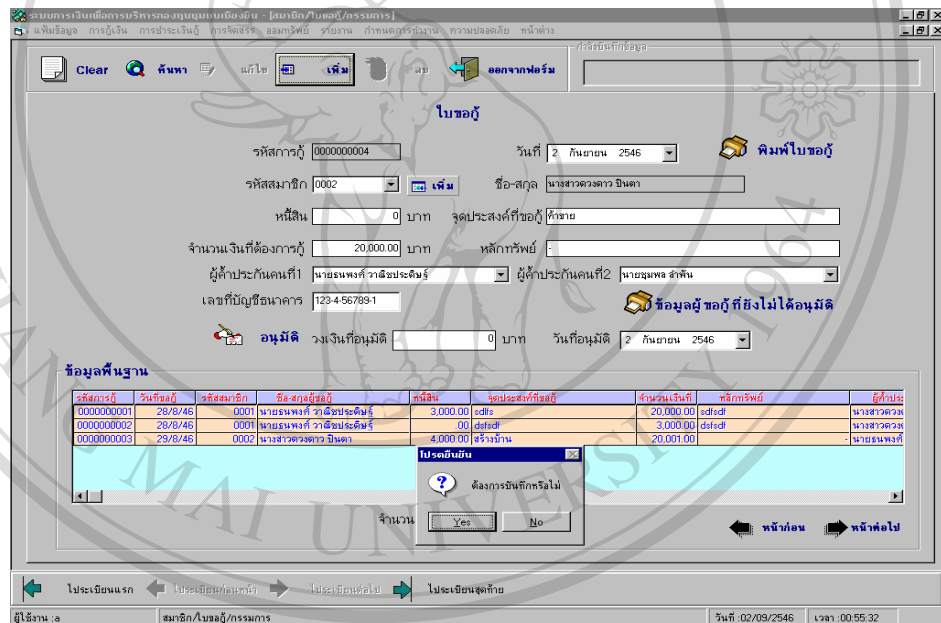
ระบบการเงินเพื่อการบริหารกองทุนชุมชนเชียงใหม่ - [สมาชิก/ใบขอกู้/กรรมการ]

แฟ้มข้อมูล การกู้เงิน การชำระเงินกู้ การจัดสรร ออมทรัพย์ รายงาน กำหนดการทำงาน ความปลอดภัย หน้าต่าง

Clear ค้นหา แก้ไข เพิ่ม ลบ ออกจากฟอร์ม

กำลังบันทึกข้อมูล

ใบขอกู้

รหัสการกู้ 0000000004

วันที่ 2 กันยายน 2546

พิมพ์ใบขอกู้

รหัสสมาชิก 0002 เพิ่ม

ชื่อ-สกุล นางสาวดวงดาว ปินตา

หนี้สิน 0 บาท

จุดประสงค์ที่ขอกู้ ค้าขาย

จำนวนเงินที่ต้องการกู้ 20,000.00 บาท

หลักทรัพย์ -

ผู้ค้ำประกันคนที่1 นายธนพงศ์ วาณิชประดิษฐ์

ผู้ค้ำประกันคนที่2 นายชุมพล ลำพัน

เลขที่บัญชีธนาคาร 123-4-56789-1

ข้อมูลผู้ขอกู้ที่ยังไม่ได้อนุมัติ

อนุมัติ วงเงินที่อนุมัติ 0 บาท

วันที่อนุมัติ 2 กันยายน 2546

ข้อมูลพื้นฐาน

| รหัสการกู้ | วันที่ขอกู้ | รหัสสมาชิก | ชื่อ-สกุลผู้ขอกู้ | หนี้สิน | จุดประสงค์ที่ขอกู้ | จำนวนเงินที่ | หลักทรัพย์ | ผู้ค้ำประ |
|---|---|---|---|---|---|---|---|---|
| 0000000001 | 28/8/46 | 0001 | นายธนพงศ์ วาณิชประดิษฐ์ | 3,000.00 | sdlfs | 20,000.00 | sdfsdf | นางสาวดวง |
| 0000000002 | 28/8/46 | 0001 | นายธนพงศ์ วาณิชประดิษฐ์ | .00 | dsfsdf | 3,000.00 | dsfsdf | นางสาวดวง |
| 0000000003 | 29/8/46 | 0002 | นางสาวดวงดาว ปินตา | 4,000.00 | สร้างบ้าน | 20,001.00 | - | นายธนพงศ์ |

โปรดยืนยัน

ต้องการบันทึกหรือไม่

Yes No

จำนวน

หน้าก่อน หน้าต่อไป

ไประเบียนแรก ไประเบียนก่อนหน้า ไประเบียนต่อไป ไประเบียนสุดท้าย

ผู้ใช้งาน :a

สมาชิก/ใบขอกู้/กรรมการ

วันที่ :02/09/2546

เวลา :00:55:32